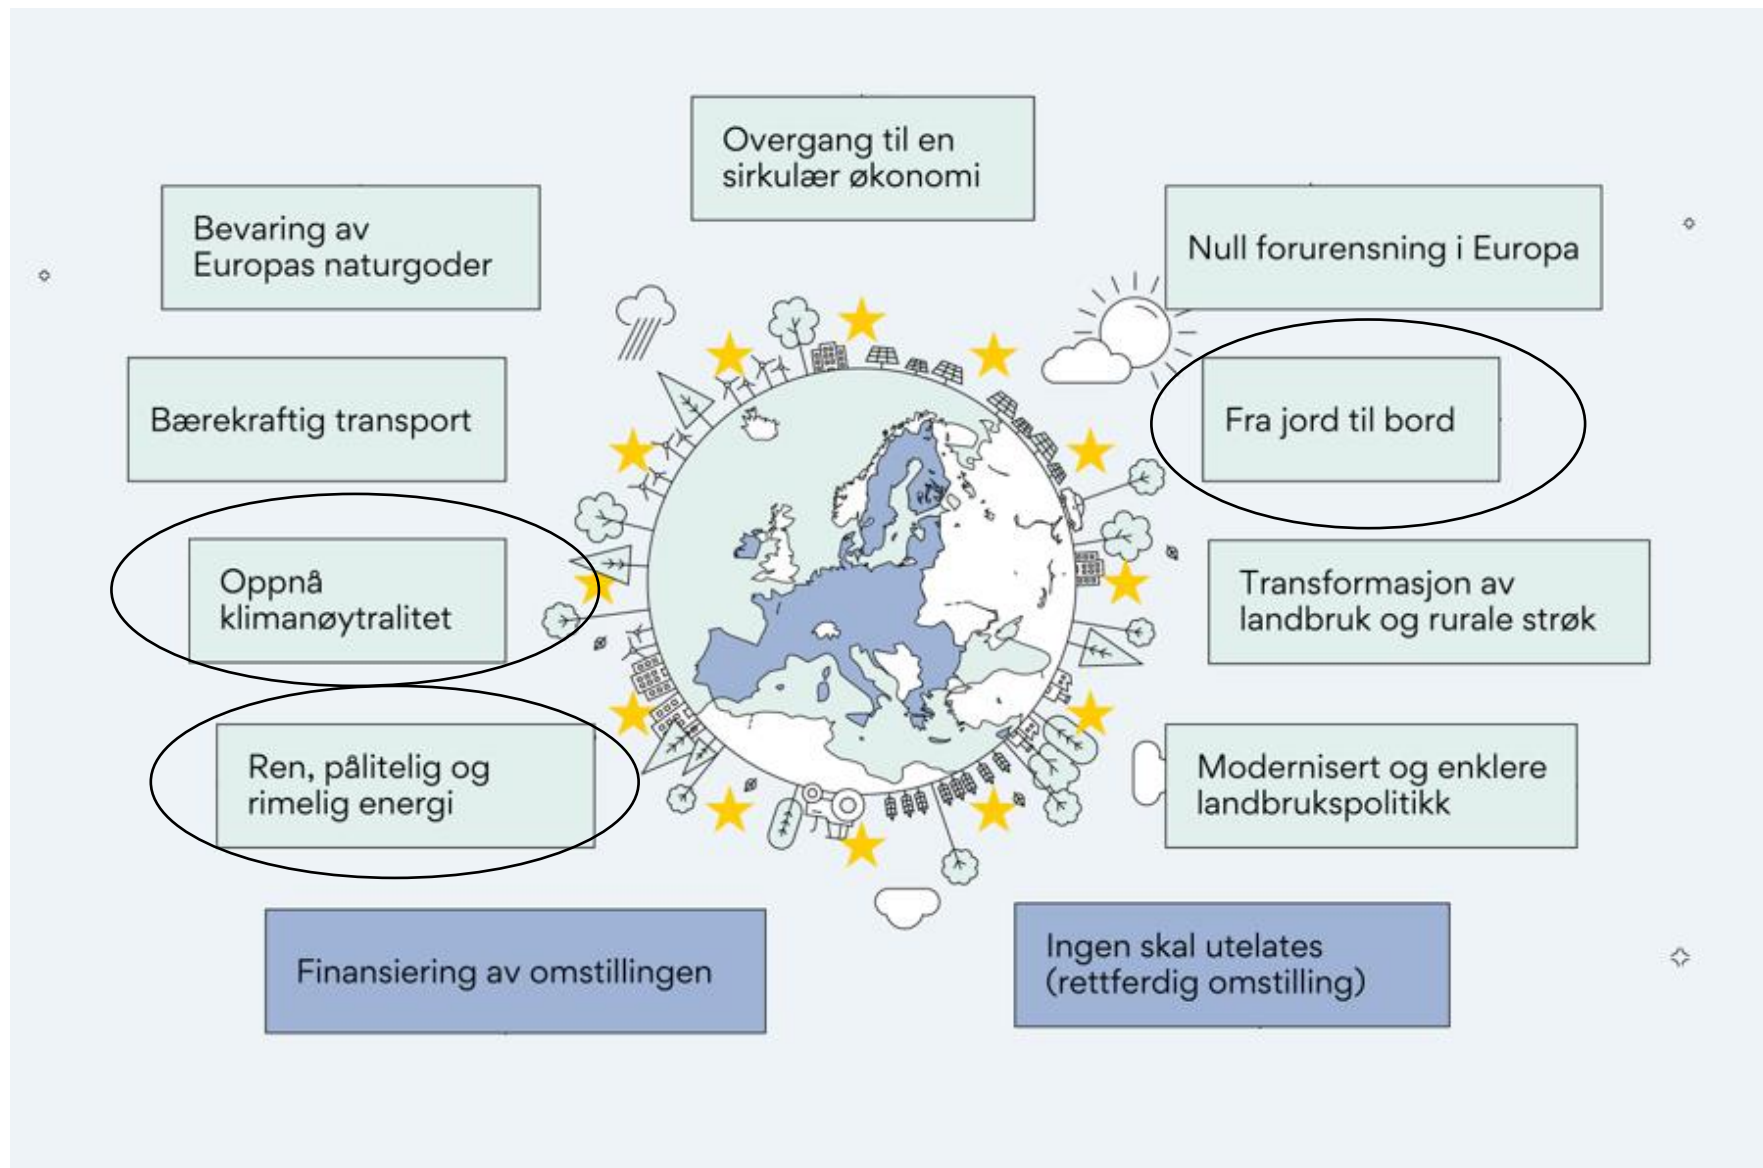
Overgang til en sirkulær økonomi

Bevaring av Europas naturgoder

Null forurensning i Europa

Bærekraftig transport

Fra jord til bord

Oppnå klimanøytralitet

Transformasjon av landbruk og rurale strøk

Ren, pålitelig og rimelig energi

Modernisert og enklere landbrukspolitikk

Finansiering av omstillingen

Ingen skal utelates (rettferdig omstilling)